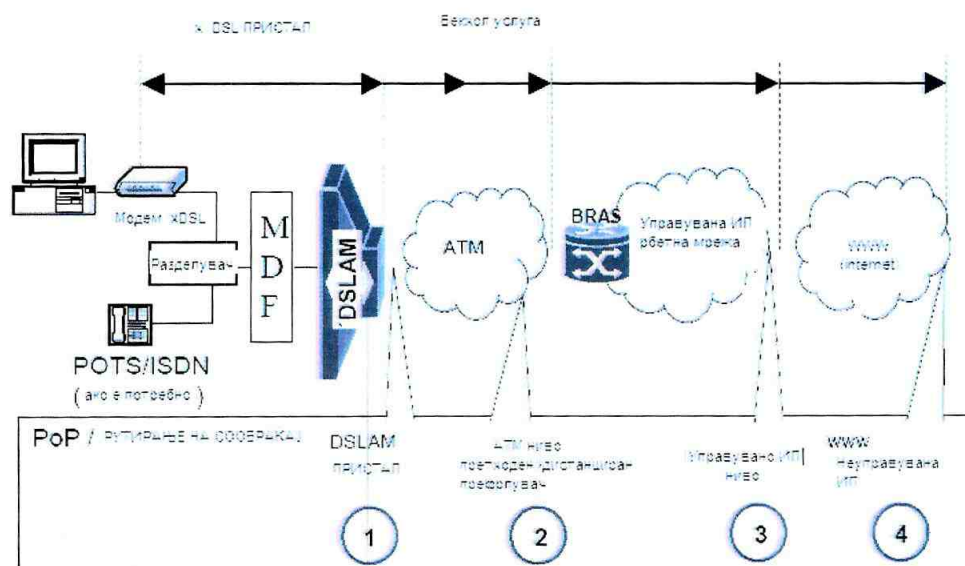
x DSL ПРИСТАП

Бекхол услуга

Модем xDSL

Разделувач

M
D
F

DSLAM

ATM

BRAS

Управувана ИП рбетна мрежа

WWW
Internet

POTS/ISDN
( ако е потребно )

PoP / РУТИРАЊЕ НА СООБРАКАЈ

DSLAM ПРИСТАП

ATM ниво претходен/доставен префрлувач

Управувано ИП ниво

WWW
Неуправувана ИП

1

2

3

4